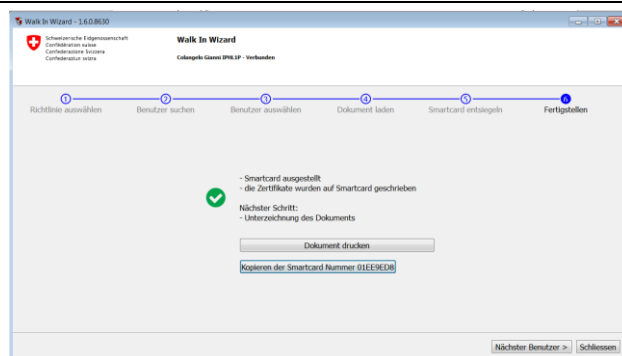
Walk In Wizard - 1.6.0.8630

Schweizerische Eidgenossenschaft
Confédération suisse
Confederazione Svizzera
Confederaziun svizra

Walk In Wizard

Colangelo Gianni IPHL1P - Verbunden

1 Richtlinie auswählen
2 Benutzer suchen
3 Benutzer auswählen
4 Dokument laden
5 Smartcard entsiegeln
6 Fertigstellen

- Smartcard ausgestellt
- die Zertifikate wurden auf Smartcard geschrieben

Nächster Schritt:
- Unterzeichnung des Dokuments

Dokument drucken

Kopieren der Smartcard Nummer 01EE9ED8

Nächster Benutzer >
Schliessen